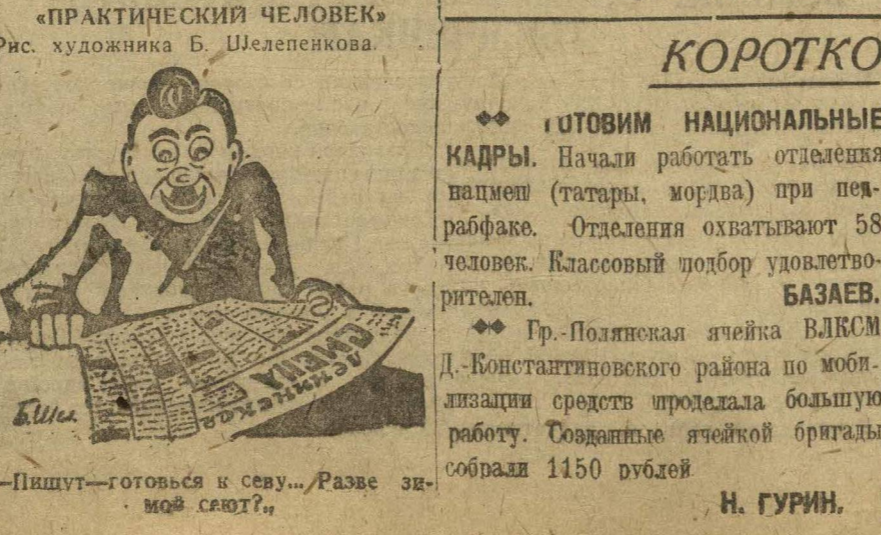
«ПРАКТИЧЕСКИЙ ЧЕЛОВЕК»
Рис. художника Б. Шелепенкова.

Ленинская смена

Б.Шел.

—Пишут—готовься к севу... Разве зимой сеют?»

КОРОТКО

❖❖ ГОТОВИМ НАЦИОНАЛЬНЫЕ КАДРЫ. Начали работать отделения нацмен (татары, мордва) при пеграбфаке. Отделения охватывают 58 человек. Классовый подбор удовлетворителен. БАЗАЕВ.

❖❖ Гр.-Полянская ячейка ВЛКСМ Д.-Константиновского района по мобилизации средств проделала большую работу. Созданные ячейкой бригады собрали 1150 рублей.
Н. ГУРИН.